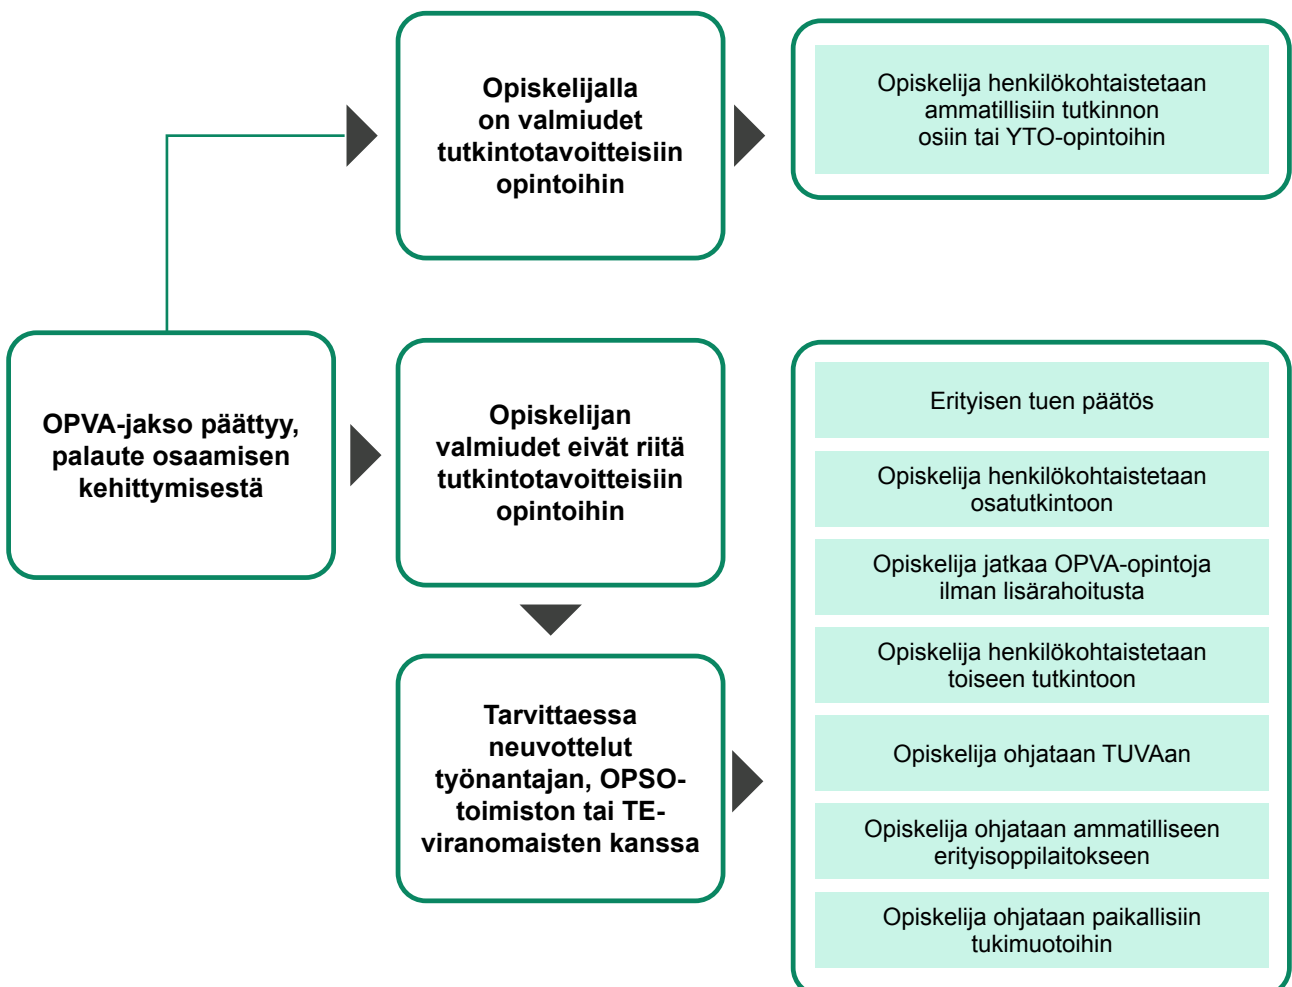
OPVA-jakso päättyy, palaute osaamisen kehittymisestä

Opiskelijalla on valmiudet tutkintotavoitteisiin opintoihin

Opiskelija henkilökohtaistetaan ammatillisiin tutkinnon osiin tai YTO-opintoihin

Opiskelijan valmiudet eivät riitä tutkintotavoitteisiin opintoihin

Tarvittaessa neuvottelut työnantajan, OPSO-toimiston tai TE-viranomaisten kanssa

Erityisen tuen päätös

Opiskelija henkilökohtaistetaan osatutkintoon

Opiskelija jatkaa OPVA-opintoja ilman lisärahoitusta

Opiskelija henkilökohtaistetaan toiseen tutkintoon

Opiskelija ohjataan TUVAan

Opiskelija ohjataan ammatilliseen erityisoppilaitokseen

Opiskelija ohjataan paikallisiin tukimuotoihin